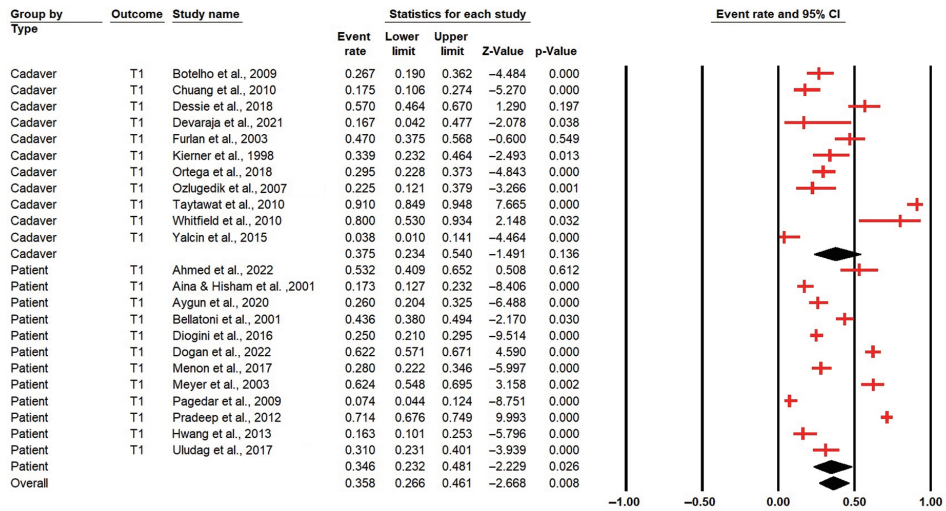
| Group by Type | Outcome | Study name | Event rate | Lower limit | Upper limit | Z-Value | p-Value |
|---|---|---|---|---|---|---|---|
| Cadaver | T1 | Botelho et al., 2009 | 0.267 | 0.190 | 0.362 | −4.484 | 0.000 |
| Cadaver | T1 | Chuang et al., 2010 | 0.175 | 0.106 | 0.274 | −5.270 | 0.000 |
| Cadaver | T1 | Dessie et al., 2018 | 0.570 | 0.464 | 0.670 | 1.290 | 0.197 |
| Cadaver | T1 | Devaraja et al., 2021 | 0.167 | 0.042 | 0.477 | −2.078 | 0.038 |
| Cadaver | T1 | Furlan et al., 2003 | 0.470 | 0.375 | 0.568 | −0.600 | 0.549 |
| Cadaver | T1 | Kierner et al., 1998 | 0.339 | 0.232 | 0.464 | −2.493 | 0.013 |
| Cadaver | T1 | Ortega et al., 2018 | 0.295 | 0.228 | 0.373 | −4.843 | 0.000 |
| Cadaver | T1 | Ozlugedik et al., 2007 | 0.225 | 0.121 | 0.379 | −3.266 | 0.001 |
| Cadaver | T1 | Taytawat et al., 2010 | 0.910 | 0.849 | 0.948 | 7.665 | 0.000 |
| Cadaver | T1 | Whitfield et al., 2010 | 0.800 | 0.530 | 0.934 | 2.148 | 0.032 |
| Cadaver | T1 | Yalcin et al., 2015 | 0.038 | 0.010 | 0.141 | −4.464 | 0.000 |
| Cadaver | | | 0.375 | 0.234 | 0.540 | −1.491 | 0.136 |
| Patient | T1 | Ahmed et al., 2022 | 0.532 | 0.409 | 0.652 | 0.508 | 0.612 |
| Patient | T1 | Aina & Hisham et al. ,2001 | 0.173 | 0.127 | 0.232 | −8.406 | 0.000 |
| Patient | T1 | Aygun et al., 2020 | 0.260 | 0.204 | 0.325 | −6.488 | 0.000 |
| Patient | T1 | Bellatoni et al., 2001 | 0.436 | 0.380 | 0.494 | −2.170 | 0.030 |
| Patient | T1 | Diogini et al., 2016 | 0.250 | 0.210 | 0.295 | −9.514 | 0.000 |
| Patient | T1 | Dogan et al., 2022 | 0.622 | 0.571 | 0.671 | 4.590 | 0.000 |
| Patient | T1 | Menon et al., 2017 | 0.280 | 0.222 | 0.346 | −5.997 | 0.000 |
| Patient | T1 | Meyer et al., 2003 | 0.624 | 0.548 | 0.695 | 3.158 | 0.002 |
| Patient | T1 | Pagedar et al., 2009 | 0.074 | 0.044 | 0.124 | −8.751 | 0.000 |
| Patient | T1 | Pradeep et al., 2012 | 0.714 | 0.676 | 0.749 | 9.993 | 0.000 |
| Patient | T1 | Hwang et al., 2013 | 0.163 | 0.101 | 0.253 | −5.796 | 0.000 |
| Patient | T1 | Uludag et al., 2017 | 0.310 | 0.231 | 0.401 | −3.939 | 0.000 |
| Patient | | | 0.346 | 0.232 | 0.481 | −2.229 | 0.026 |
| Overall | | | 0.358 | 0.266 | 0.461 | −2.668 | 0.008 |

Statistics for each study

Event rate and 95% CI

−1.00 −0.50 0.00 0.50 1.00